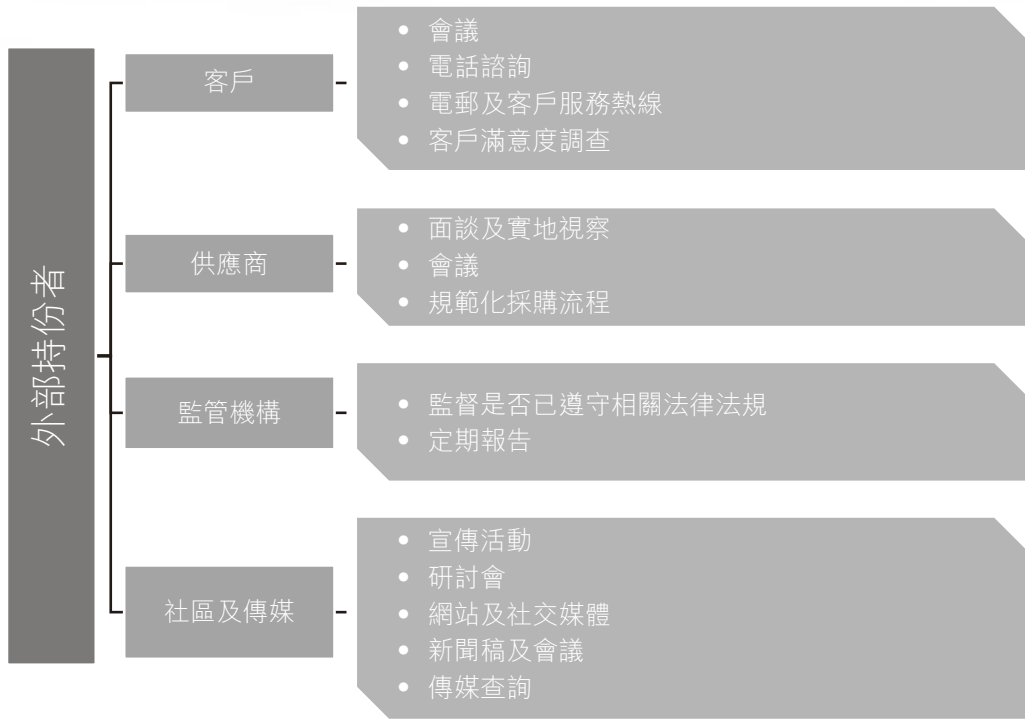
外部持份者

客戶
- 會議
- 電話諮詢
- 電郵及客戶服務熱線
- 客戶滿意度調查

供應商
- 面談及實地視察
- 會議
- 規範化採購流程

監管機構
- 監督是否已遵守相關法律法規
- 定期報告

社區及傳媒
- 宣傳活動
- 研討會
- 網站及社交媒體
- 新聞稿及會議
- 傳媒查詢